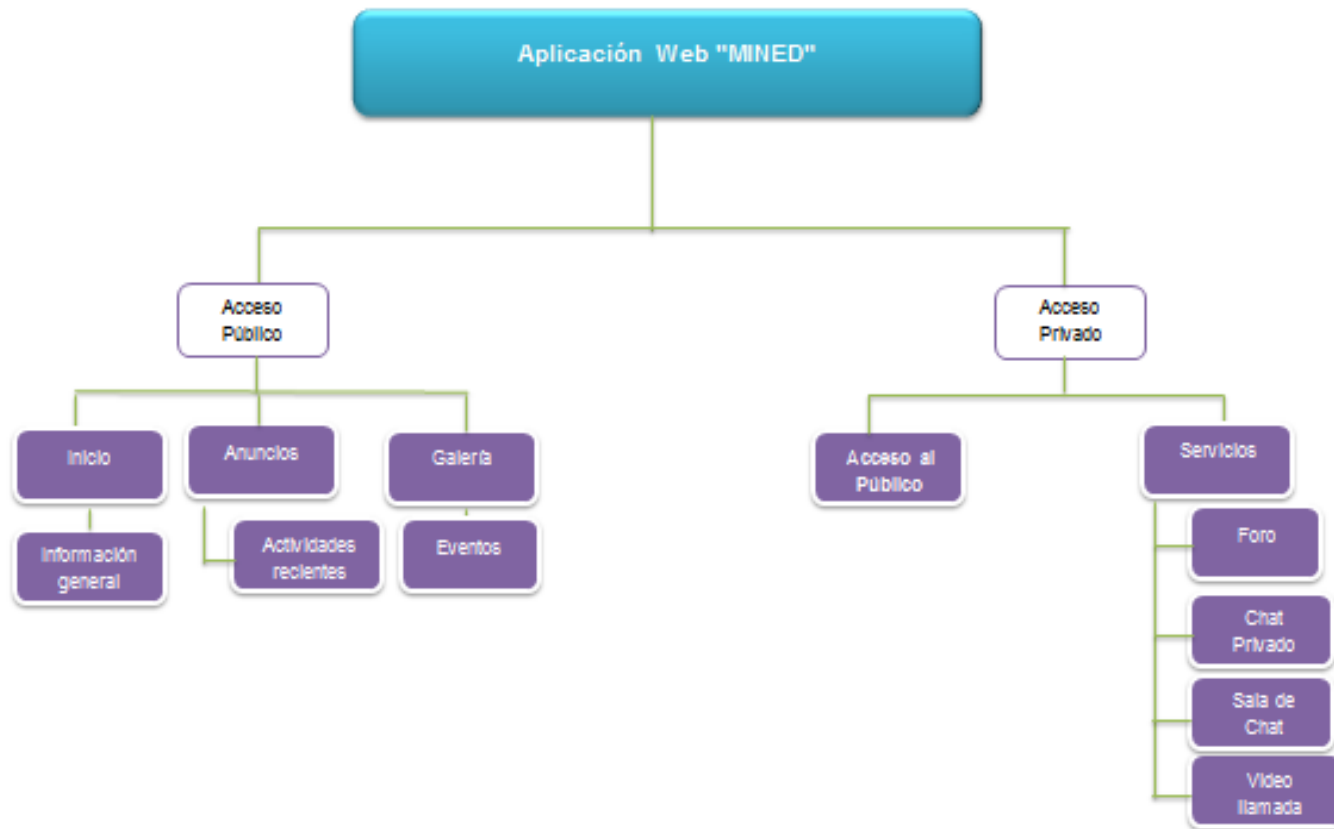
Aplicación Web "MINED"

Acceso Público

Inicio

Información general

Anuncios

Actividades recientes

Galería

Eventos

Acceso Privado

Acceso al Público

Servicios

Foro

Chat Privado

Sala de Chat

Video llamada